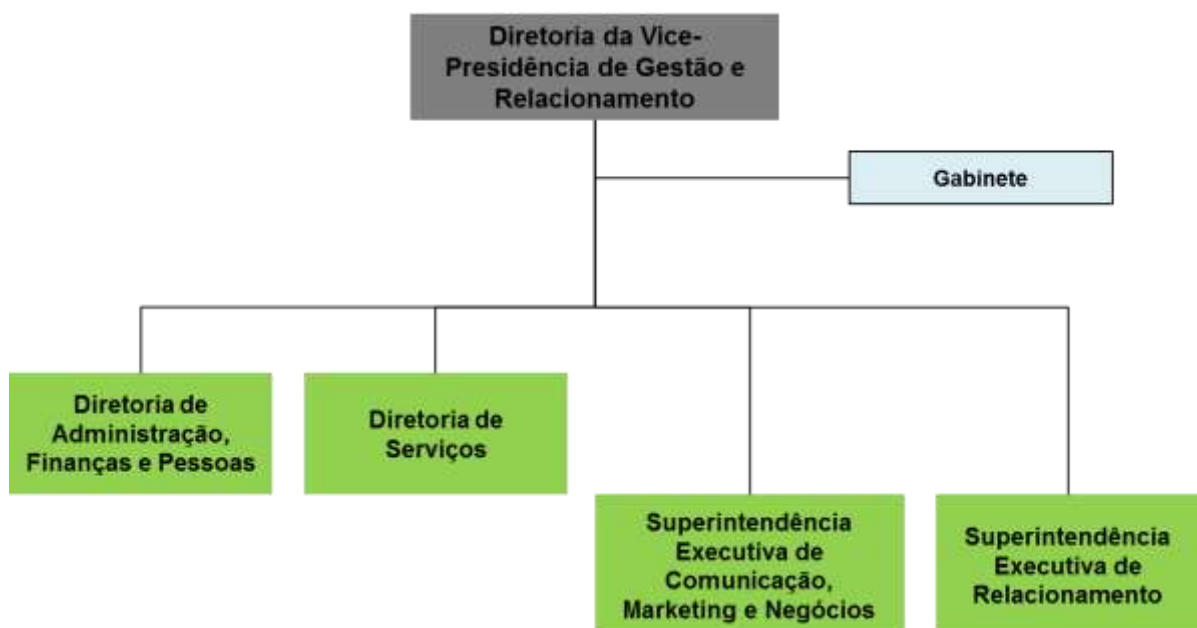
Diretoria da Vice-Presidência de Gestão e Relacionamento

Gabinete

Diretoria de Administração, Finanças e Pessoas

Diretoria de Serviços

Superintendência Executiva de Comunicação, Marketing e Negócios

Superintendência Executiva de Relacionamento